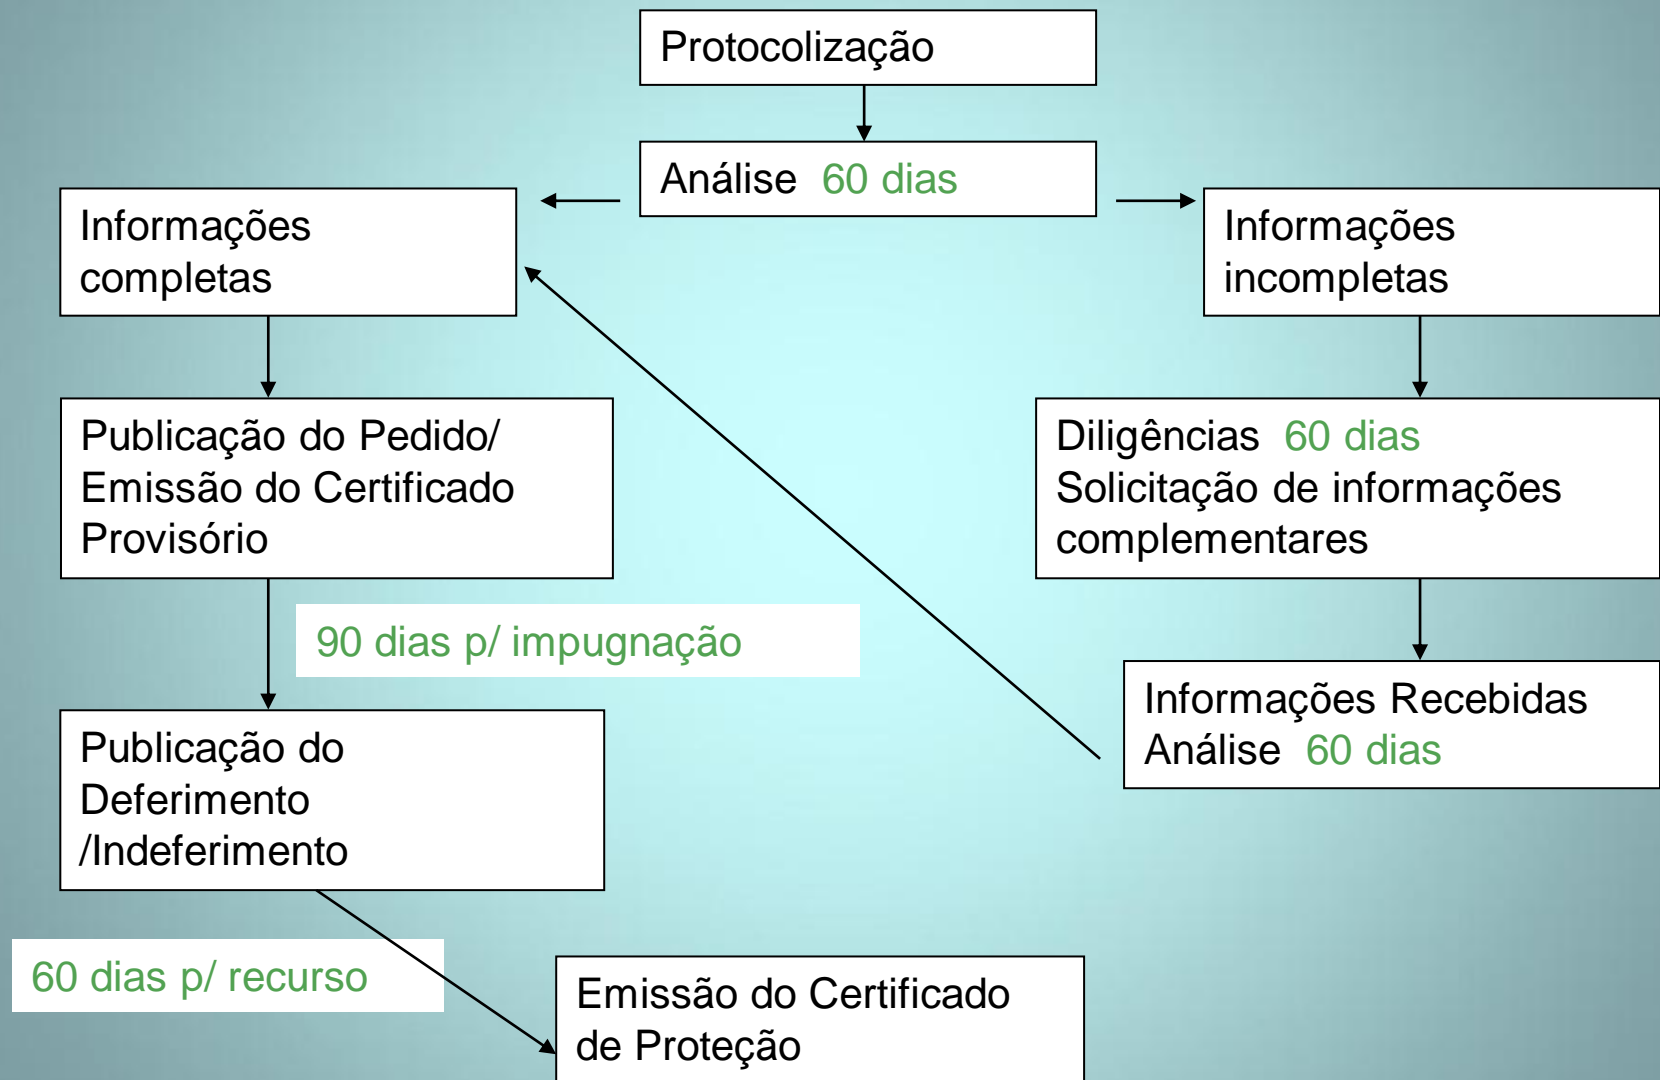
Protocolização

Análise 60 dias

Informações completas

Informações incompletas

Publicação do Pedido/ Emissão do Certificado Provisório

Diligências 60 dias
Solicitação de informações complementares

90 dias p/ impugnação

Informações Recebidas
Análise 60 dias

Publicação do Deferimento /Indeferimento

60 dias p/ recurso

Emissão do Certificado de Proteção